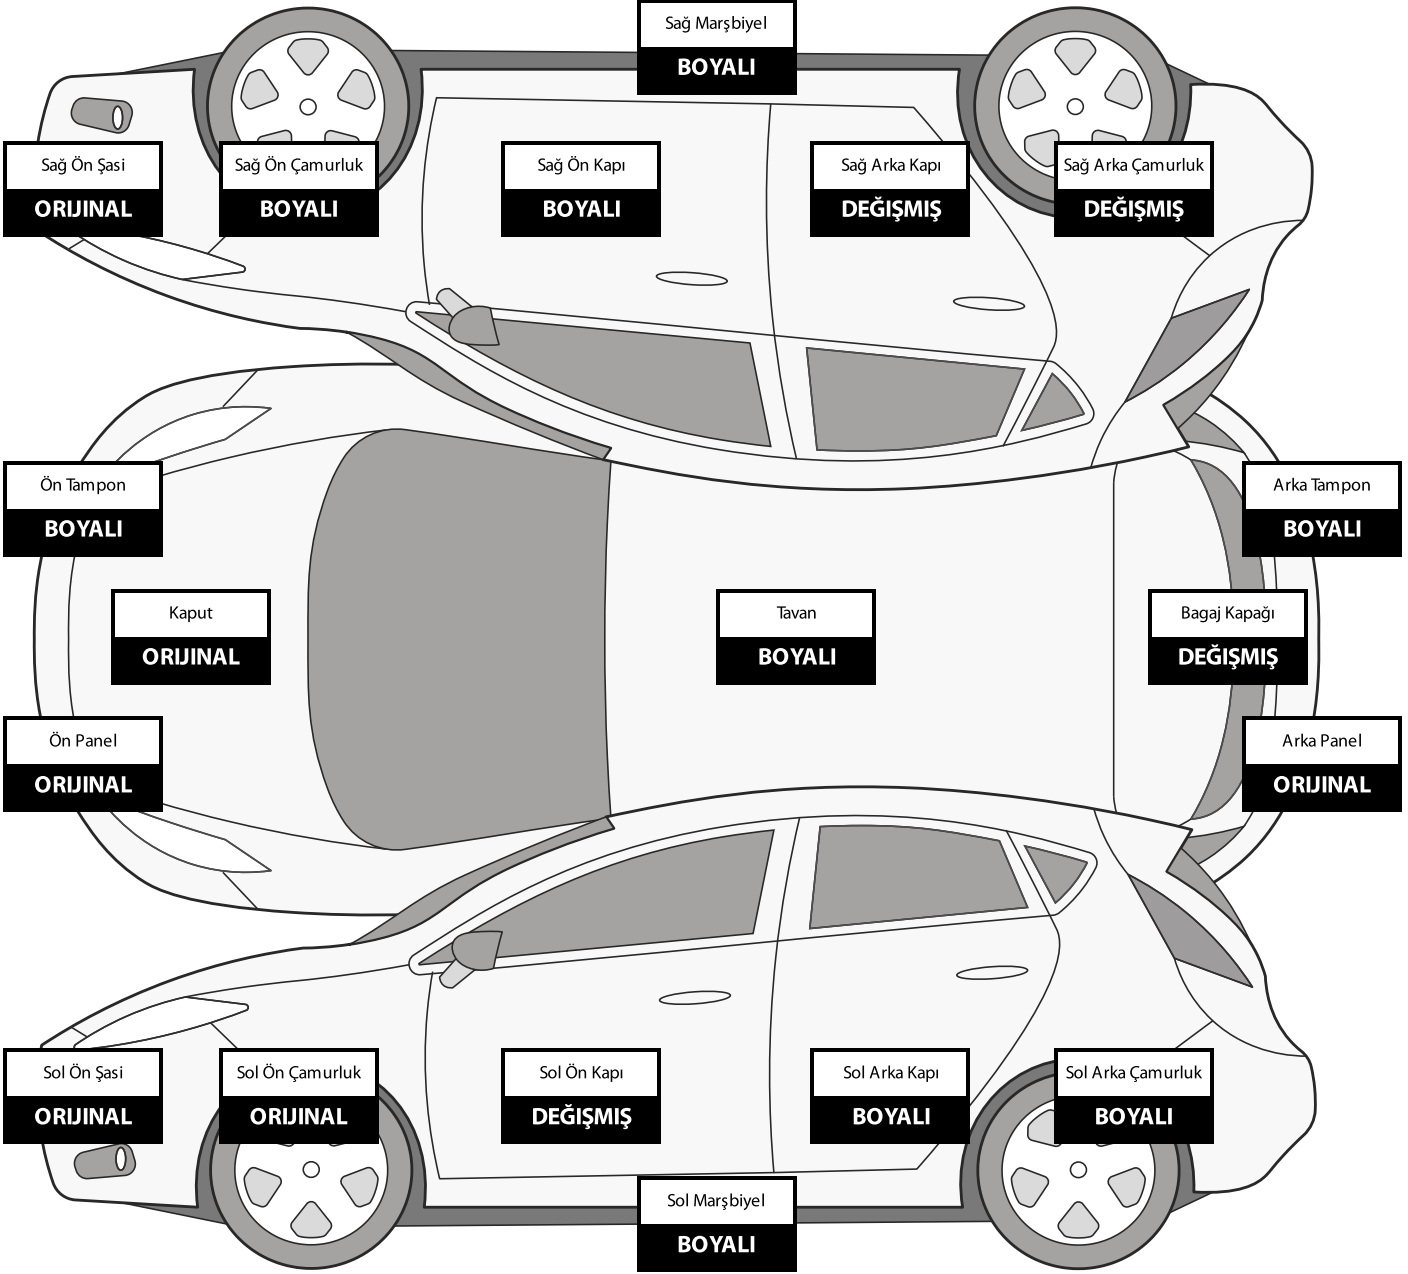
Sağ Marşbiyel
BOYALI

Sağ Ön Şasi
ORIJINAL

Sağ Ön Çamurluk
BOYALI

Sağ Ön Kapı
BOYALI

Sağ Arka Kapı
DEĞIŞMIŞ

Sağ Arka Çamurluk
DEĞIŞMIŞ

Ön Tampon
BOYALI

Arka Tampon
BOYALI

Kaput
ORIJINAL

Tavan
BOYALI

Bagaj Kapağı
DEĞIŞMIŞ

Ön Panel
ORIJINAL

Arka Panel
ORIJINAL

Sol Ön Şasi
ORIJINAL

Sol Ön Çamurluk
ORIJINAL

Sol Ön Kapı
DEĞIŞMIŞ

Sol Arka Kapı
BOYALI

Sol Arka Çamurluk
BOYALI

Sol Marşbiyel
BOYALI